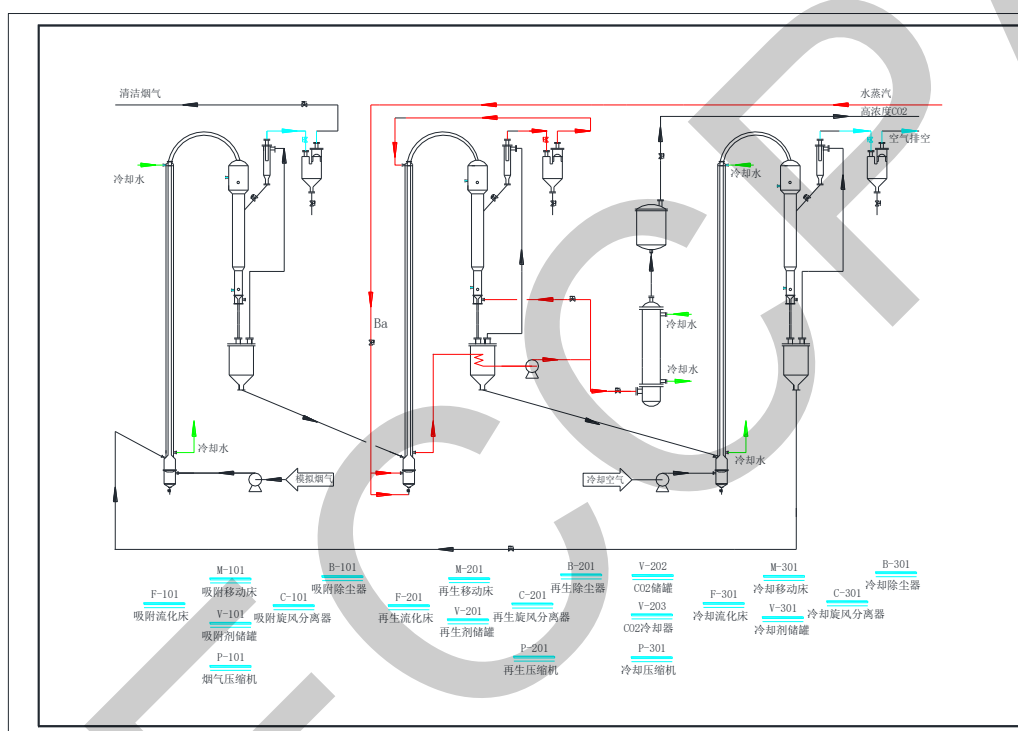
清洁烟气

水蒸汽

高浓度CO2

空气排空

冷却水

冷却水

Ba

冷却水

冷却水

冷却水

冷却水

模拟烟气

冷却空气

冷却水

F-101
吸附流化床

M-101
吸附移动床

V-101
吸附剂储罐

P-101
烟气压缩机

C-101
吸附旋风分离器

B-101
吸附除尘器

F-201
再生流化床

M-201
再生移动床

V-201
再生剂储罐

C-201
再生旋风分离器

P-201
再生压缩机

B-201
再生除尘器

V-202
CO2储罐

V-203
CO2冷却器

P-301
冷却压缩机

F-301
冷却流化床

M-301
冷却移动床

V-301
冷却剂储罐

C-301
冷却旋风分离器

B-301
冷却除尘器